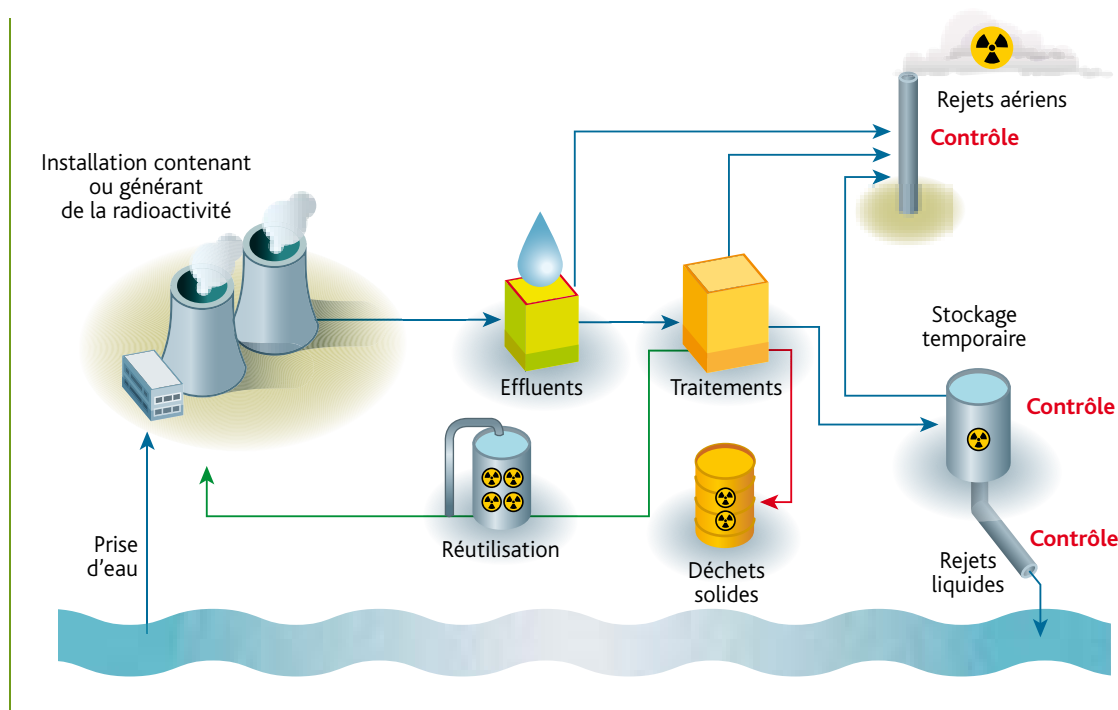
Installation contenant ou générant de la radioactivité

Rejets aériens

Contrôle

Effluents

Traitements

Stockage temporaire

Contrôle

Réutilisation

Déchets solides

Prise d'eau

Contrôle

Rejets liquides